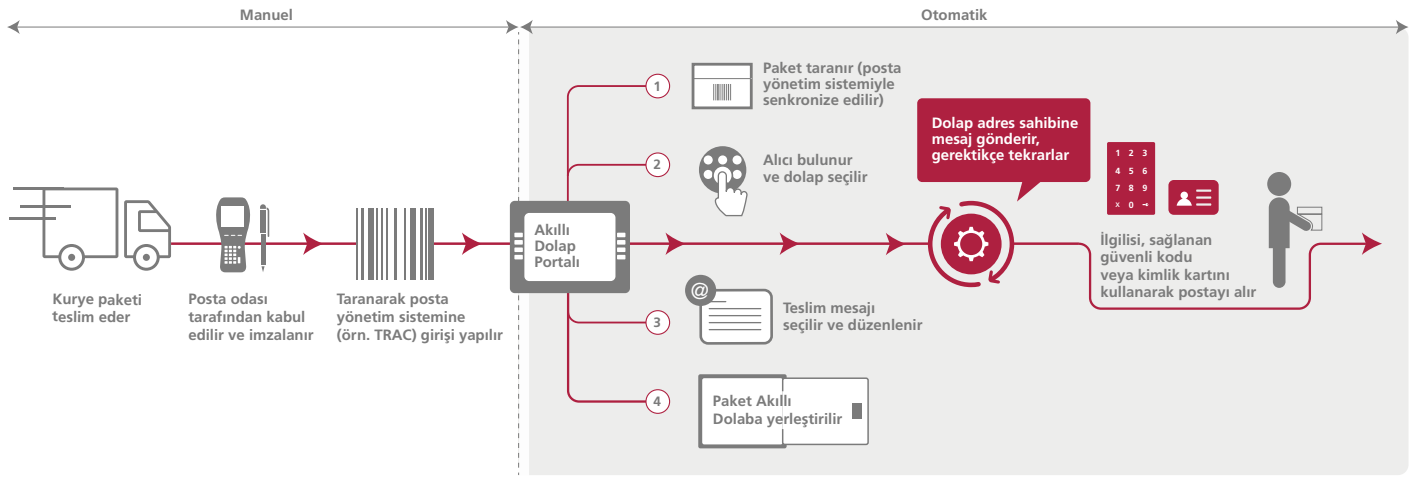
Manuel

Otomatik

Kurye paketi teslim eder

Posta odası tarafından kabul edilir ve imzalanır

Taranarak posta yönetim sistemine (örn. TRAC) girişi yapılır

Akıllı Dolap Portalı

1

Paket taranır (posta yönetim sistemiyle senkronize edilir)

2

Alıcı bulunur ve dolap seçilir

3

@

Teslim mesajı seçilir ve düzenlenir

4

Paket Akıllı Dolaba yerleştirilir

Dolap adres sahibine mesaj gönderir, gerektikçe tekrarlar

1 2 3
4 5 6
7 8 9
x 0 →

İlgilisi, sağlanan güvenli kodu veya kimlik kartını kullanarak postayı alır